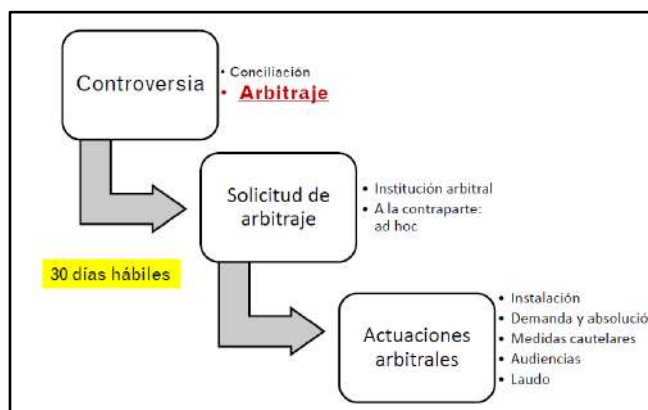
Controversia

• Conciliación
• Arbitraje

Solicitud de arbitraje

• Institución arbitral
• A la contraparte: ad hoc

30 días hábiles

Actuaciones arbitrales

• Instalación
• Demanda y absolució
• Medidas cautelares
• Audiencias
• Laudo